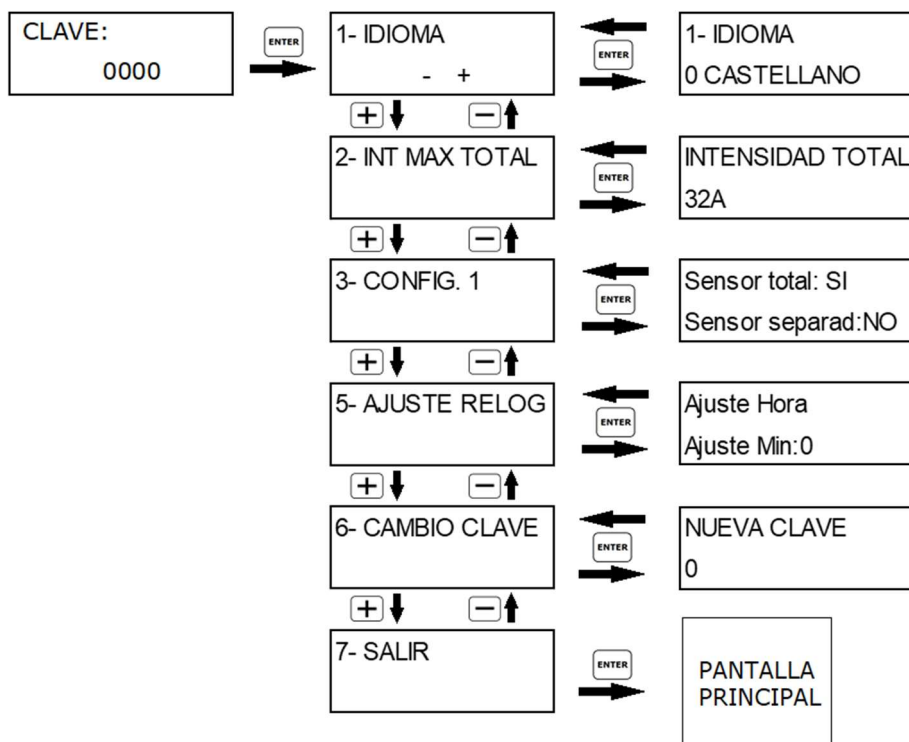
CLAVE:
0000

ENTER

1- IDIOMA
- +

ENTER

1- IDIOMA
0 CASTELLANO

+ −

2- INT MAX TOTAL

ENTER

INTENSIDAD TOTAL
32A

+ −

3- CONFIG. 1

ENTER

Sensor total: SI
Sensor separad:NO

+ −

5- AJUSTE RELOG

ENTER

Ajuste Hora
Ajuste Min:0

+ −

6- CAMBIO CLAVE

ENTER

NUEVA CLAVE
0

+ −

7- SALIR

ENTER

PANTALLA
PRINCIPAL